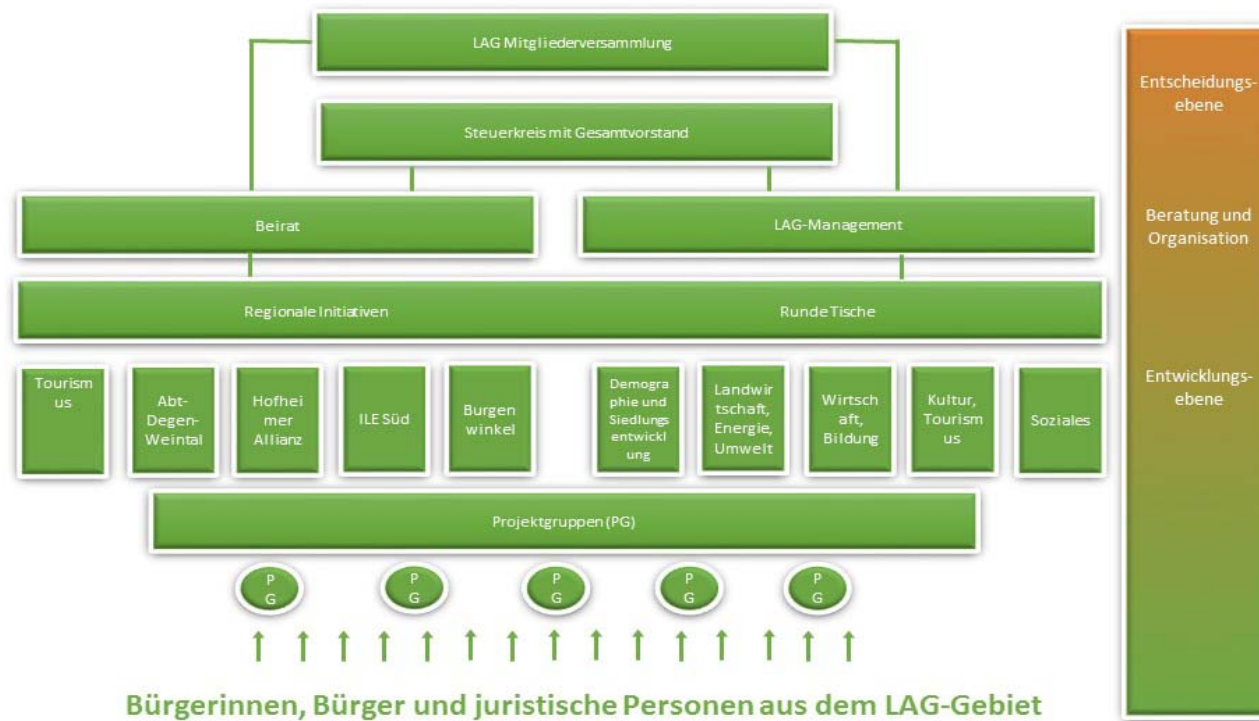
LAG Mitgliederversammlung

Steuerkreis mit Gesamtvorstand

Beirat

LAG-Management

Regionale Initiativen

Runde Tische

Tourismus

Abt-Degen-Weintal

Hofheimer Allianz

ILE Süd

Burgenwinkel

Demographie und Siedlungsentwicklung

Landwirtschaft, Energie, Umwelt

Wirtschaft, Bildung

Kultur, Tourismus

Soziales

Projektgruppen (PG)

PG

PG

PG

PG

PG

Bürgerinnen, Bürger und juristische Personen aus dem LAG-Gebiet

Entscheidungsebene

Beratung und Organisation

Entwicklungsebene